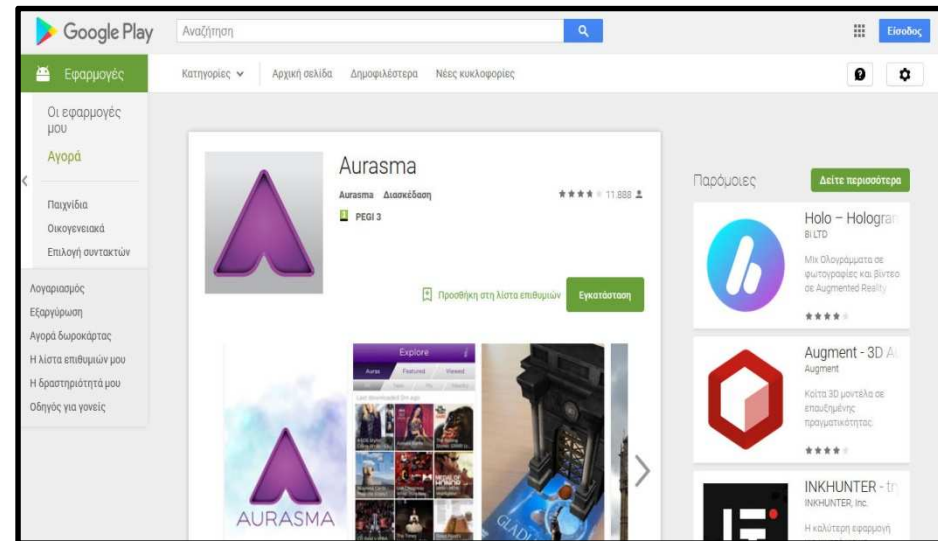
Google Play

Αναζήτηση

Είσοδος

Εφαρμογές

Κατηγορίες ∨ Αρχική σελίδα Δημοφιλέστερα Νέες κυκλοφορίες

Οι εφαρμογές μου

Αγορά

Παιχνίδια

Οικογενειακά

Επιλογή συντακτών

Λογαριασμός

Εξαργύρωση

Αγορά δωροκάρτας

Η λίστα επιθυμιών μου

Η δραστηριότητά μου

Οδηγός για γονείς

Aurasma

Aurasma Διασκέδαση

★★★★ 11.888

PEGI 3

Προσθήκη στη λίστα επιθυμιών

Εγκατάσταση

Explore

Aura Featured Viewed

Last downloaded 8m ago

AURASMA

Παρόμοιες

Δείτε περισσότερα

Holo – Hologra

BI LTD

Μιx Ολογράμματα σε φωτογραφίες και βίντεο σε Augmented Reality

★★★★

Augment - 3D A

Augment

Κοίτα 3D μοντέλα σε επαυξημένη πραγματικότητα

★★★★

INKHUNTER - tr

INKHUNTER, Inc.

Η καλύτερη εφαρμογή